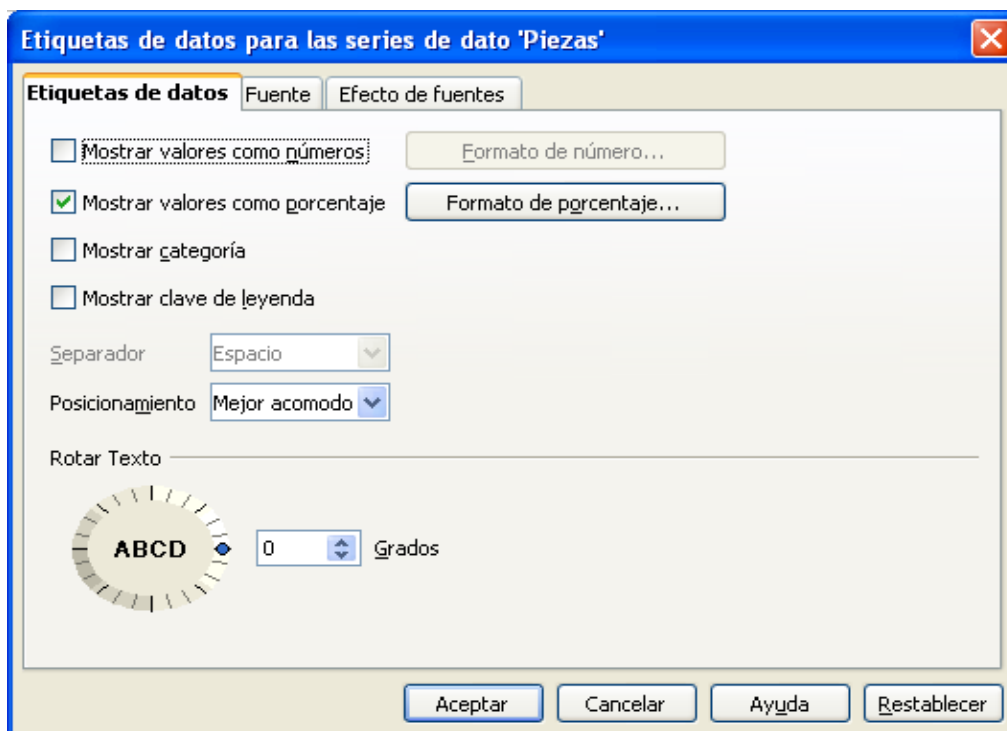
Etiquetas de datos para las series de dato 'Piezas'

Etiquetas de datos | Fuente | Efecto de fuentes

Mostrar valores como números
Formato de número...
Mostrar valores como porcentaje
Formato de porcentaje...
Mostrar categoría
Mostrar clave de leyenda

Separador Espacio
Posicionamiento Mejor acomodo

Rotar Texto
ABCD
0 Grados

Aceptar
Cancelar
Ayuda
Restablecer